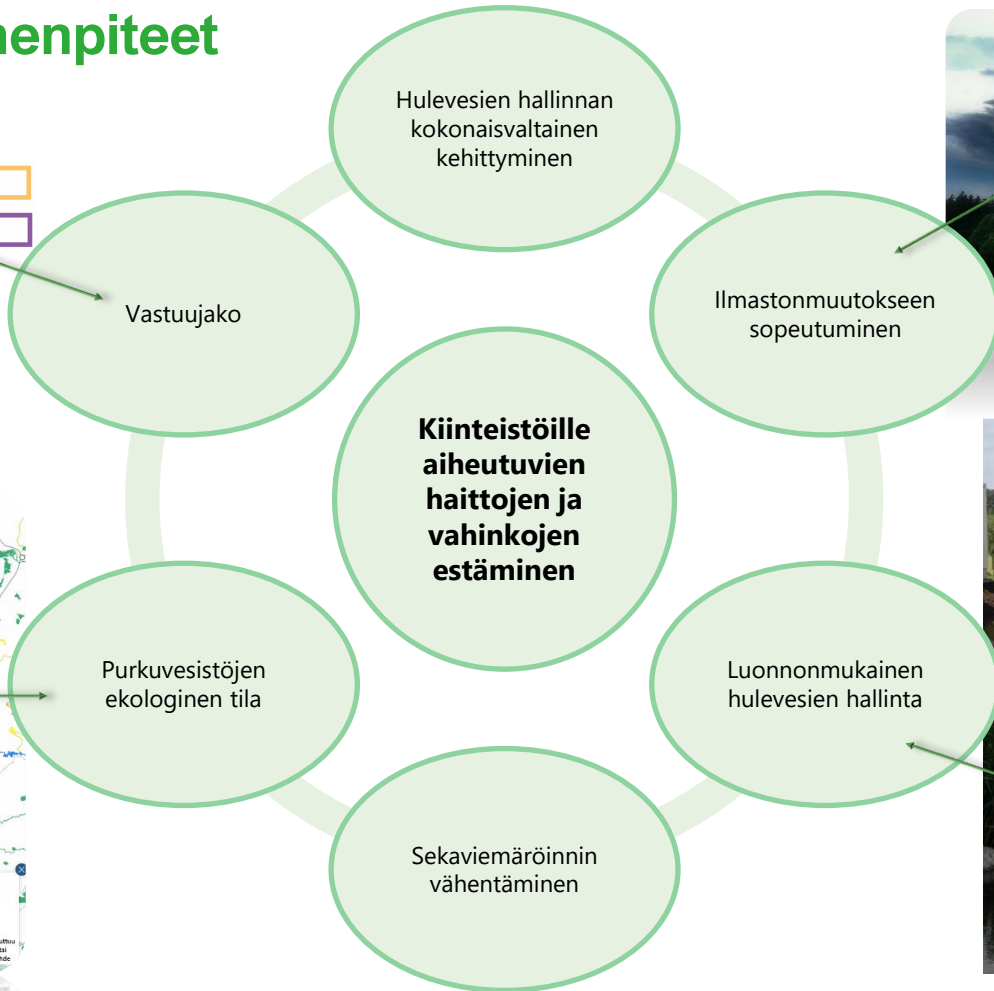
henpiteet

Hulevesien hallinnan kokonaisvaltainen kehittyminen

Ilmastonmuutokseen sopeutuminen

Luonnonmukainen hulevesien hallinta

Sekaviemäröinnin vähentäminen

Purkuvesistöjen ekologinen tila

Vastuujako

**Kiinteistöille aiheutuvien haittojen ja vahinkojen estäminen**

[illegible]